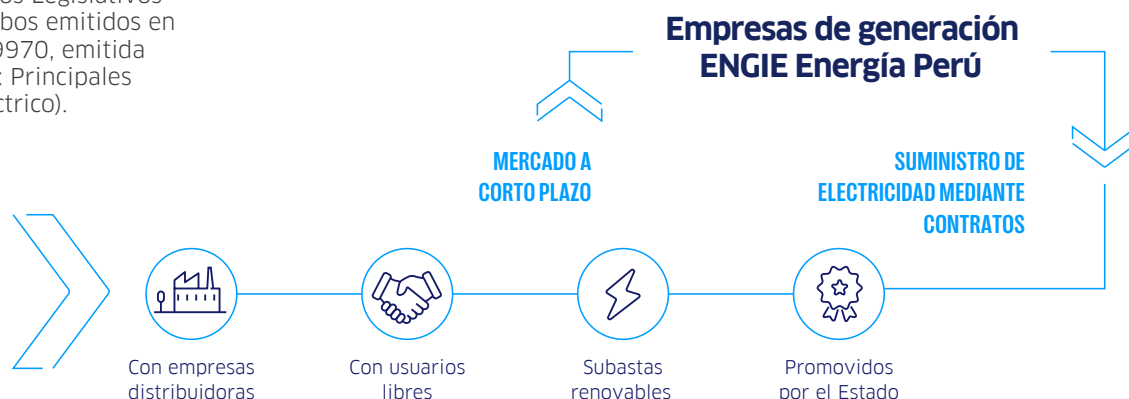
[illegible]os Legislativos
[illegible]bos emitidos en
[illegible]9970, emitida
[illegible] Principales
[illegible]ctrico).

Empresas de generación ENGIE Energía Perú

MERCADO A CORTO PLAZO

SUMINISTRO DE ELECTRICIDAD MEDIANTE CONTRATOS

Con empresas distribuidoras

Con usuarios libres

Subastas renovables

Promovidos por el Estado